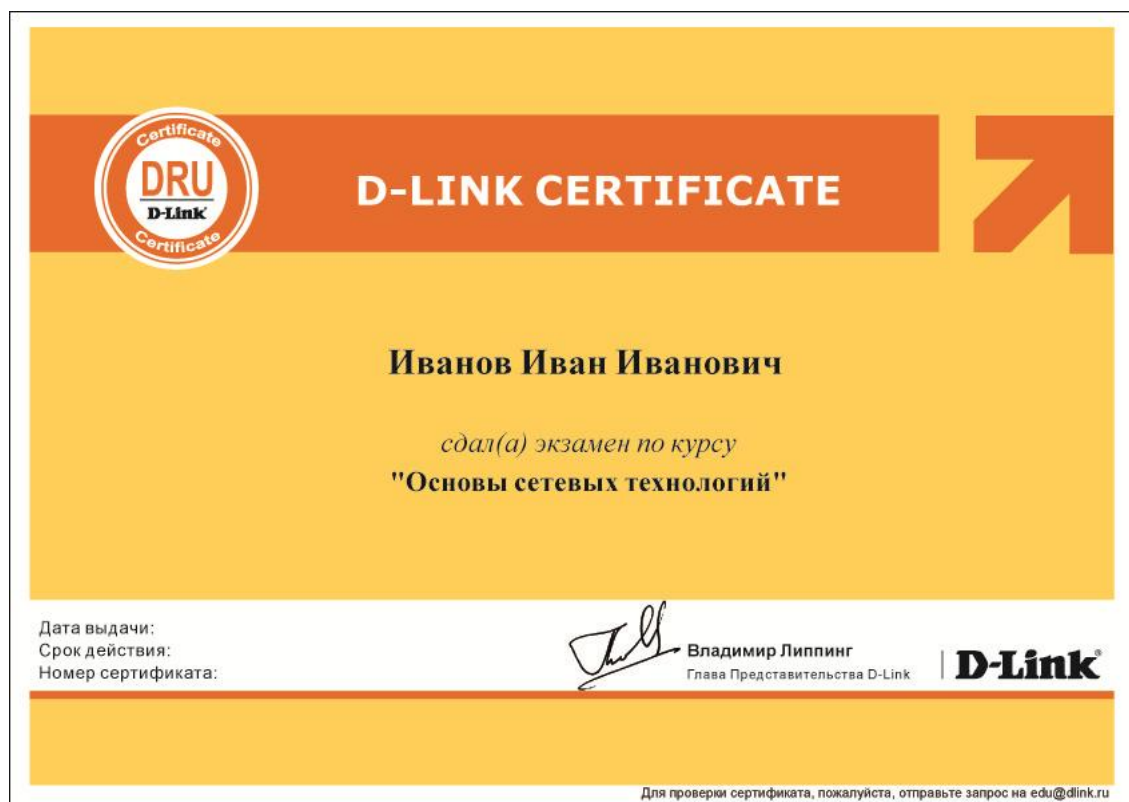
Certificate
DRU
D-Link
Certificate

D-LINK CERTIFICATE

Иванов Иван Иванович

сдал(а) экзамен по курсу
"Основы сетевых технологий"

Дата выдачи:
Срок действия:
Номер сертификата:

Владимир Липпинг
Глава Представительства D-Link

D-Link

Для проверки сертификата, пожалуйста, отправьте запрос на edu@dlink.ru